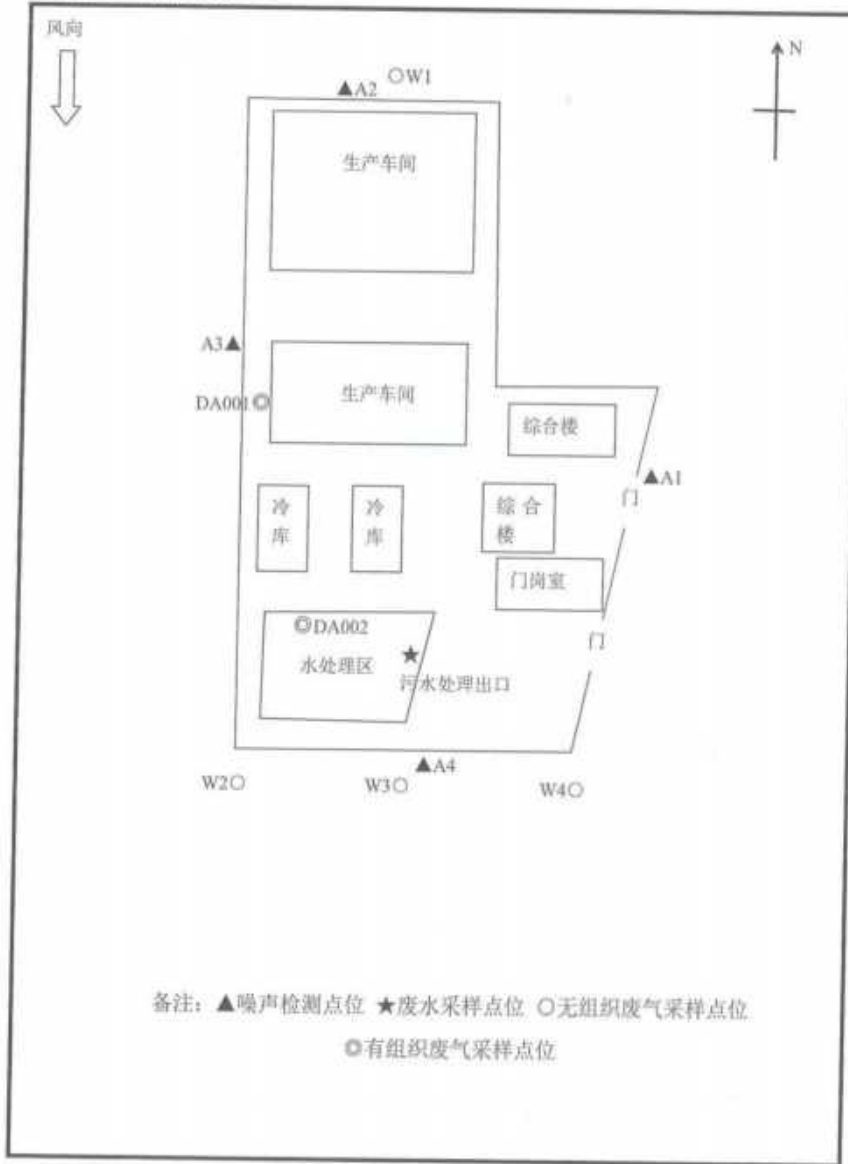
风向

N

▲A2 ○W1

生产车间

A3▲

DA001◎

生产车间

综合楼

▲A1

门

冷库

冷库

综合楼

门岗室

◎DA002

水处理区

★

污水处理出口

门

▲A4

W2○

W3○

W4○

备注：▲噪声检测点位 ★废水采样点位 ○无组织废气采样点位 ◎有组织废气采样点位